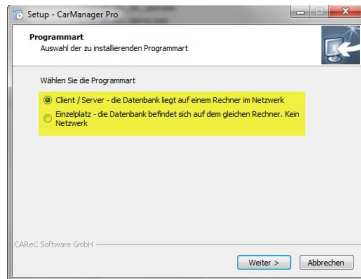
Setup - CarManager Pro

Programmart
Auswahl der zu installierenden Programmart

Wählen Sie die Programmart

Client / Server - die Datenbank liegt auf einem Rechner im Netzwerk

Einzelplatz - die Datenbank befindet sich auf dem gleichen Rechner. Kein Netzwerk

CAReC Software GmbH

Weiter >
Abbrechen